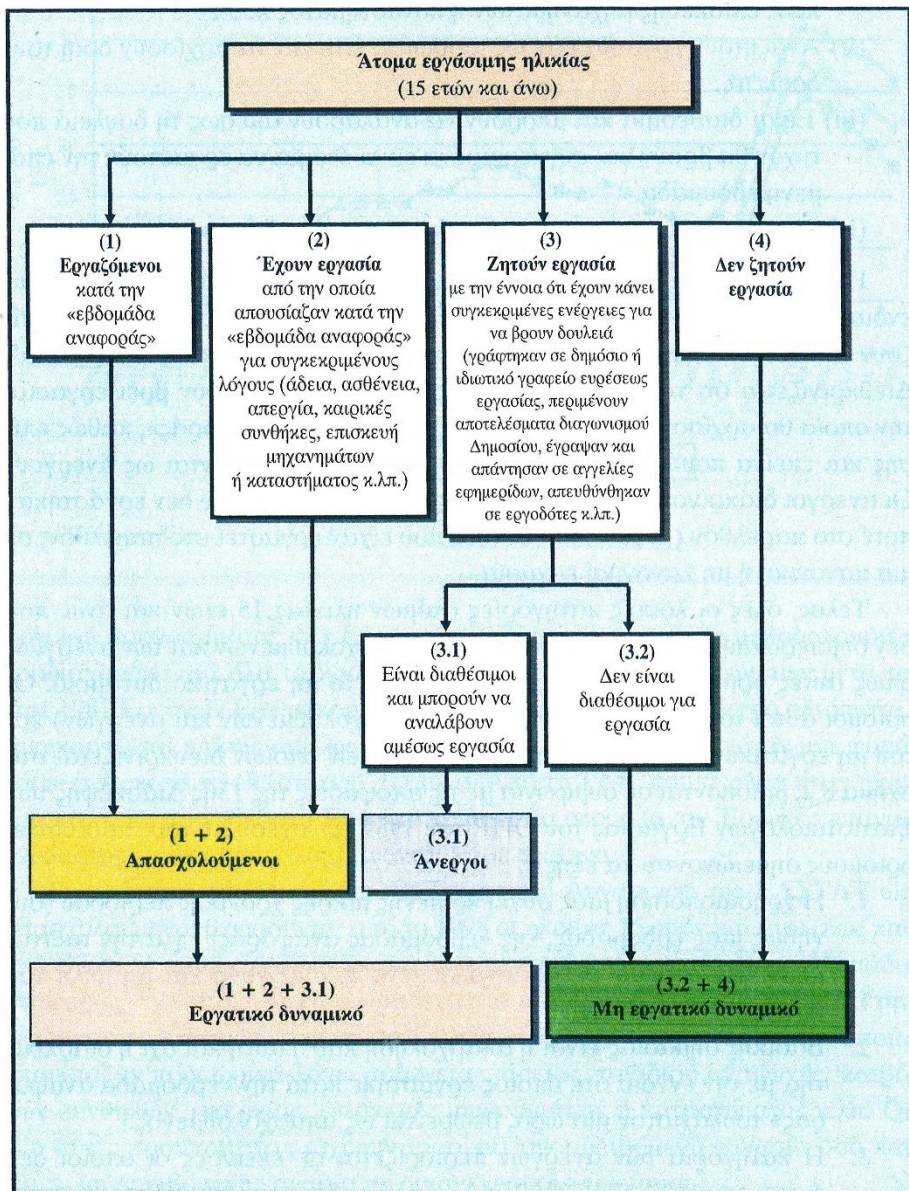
Άτομα εργάσιμης ηλικίας
(15 ετών και άνω)

(1)
Εργαζόμενοι
κατά την
«εβδομάδα
αναφοράς»

(2)
Έχουν εργασία
από την οποία
απουσίαζαν κατά την
«εβδομάδα αναφοράς»
για συγκεκριμένους
λόγους (άδεια, ασθένεια,
απεργία, καιρικές
συνθήκες, επισκευή
μηχανημάτων
ή καταστήματος κ.λπ.)

(3)
Ζητούν εργασία
με την έννοια ότι έχουν κάνει
συγκεκριμένες ενέργειες για
να βρουν δουλειά
(γράφτηκαν σε δημόσιο ή
ιδιωτικό γραφείο ευρέσεως
εργασίας, περιμένουν
αποτελέσματα διαγωνισμού
Δημοσίου, έγραψαν και
απάντησαν σε αγγελίες
εφημερίδων, απευθύνθηκαν
σε εργοδότες κ.λπ.)

(4)
Δεν ζητούν
εργασία

(3.1)
Είναι διαθέσιμοι
και μπορούν να
αναλάβουν
αμέσως εργασία

(3.2)
Δεν είναι
διαθέσιμοι για
εργασία

(1 + 2)
Απασχολούμενοι

(3.1)
Άνεργοι

(1 + 2 + 3.1)
Εργατικό δυναμικό

(3.2 + 4)
Μη εργατικό δυναμικό